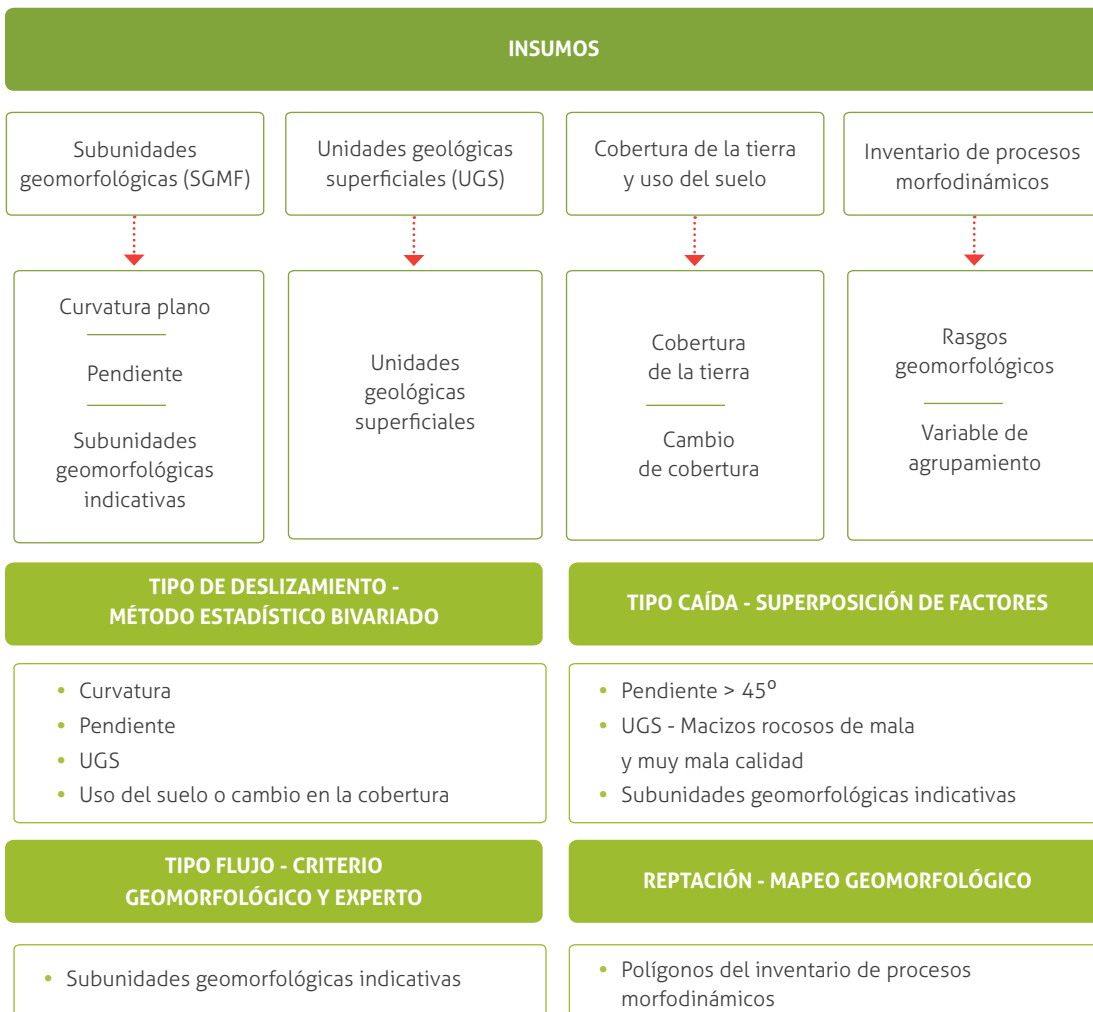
INSUMOS

Subunidades geomorfológicas (SGMF)

Unidades geológicas superficiales (UGS)

Cobertura de la tierra y uso del suelo

Inventario de procesos morfodinámicos

Curvatura plano

Pendiente

Subunidades geomorfológicas indicativas

Unidades geológicas superficiales

Cobertura de la tierra

Cambio de cobertura

Rasgos geomorfológicos

Variable de agrupamiento

TIPO DE DESLIZAMIENTO - MÉTODO ESTADÍSTICO BIVARIADO

TIPO CAÍDA - SUPERPOSICIÓN DE FACTORES

- Curvatura
- Pendiente
- UGS
- Uso del suelo o cambio en la cobertura

- Pendiente > 45º
- UGS - Macizos rocosos de mala y muy mala calidad
- Subunidades geomorfológicas indicativas

TIPO FLUJO - CRITERIO GEOMORFOLÓGICO Y EXPERTO

REPTACIÓN - MAPEO GEOMORFOLÓGICO

- Subunidades geomorfológicas indicativas

- Polígonos del inventario de procesos morfodinámicos